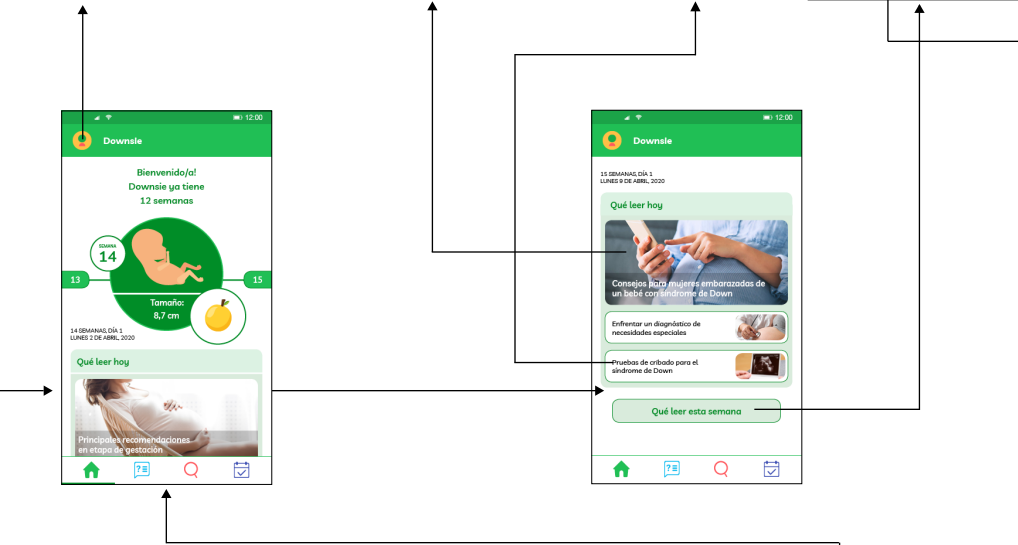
12:00

Downsie

Bienvenido/a!
Downsie ya tiene
12 semanas

SEMANA
14

13

15

Tamaño:
8,7 cm

14 SEMANAS, DÍA 1
LUNES 2 DE ABRIL, 2020

Qué leer hoy

Principales recomendaciones en etapa de gestación

12:00

Downsie

15 SEMANAS, DÍA 1
LUNES 9 DE ABRIL, 2020

Qué leer hoy

Consejos para mujeres embarazadas de un bebé con síndrome de Down

Enfrentar un diagnóstico de necesidades especiales

Pruebas de cribado para el síndrome de Down

Qué leer esta semana